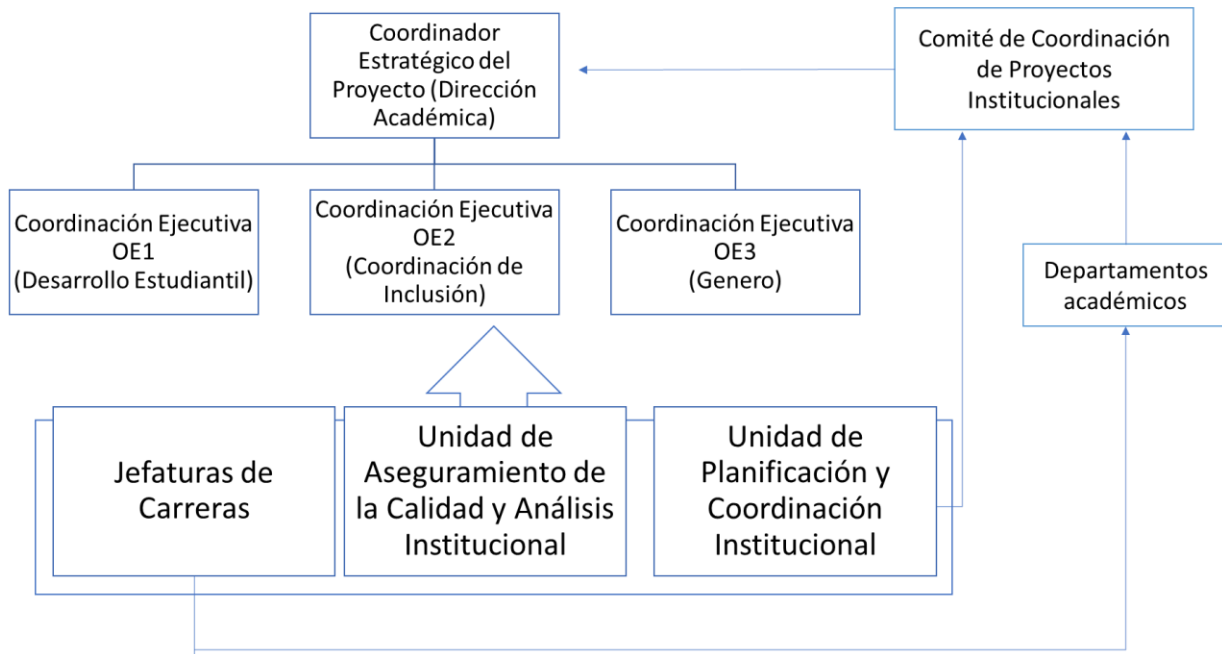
Coordinador Estratégico del Proyecto (Dirección Académica)

Comité de Coordinación de Proyectos Institucionales

Coordinación Ejecutiva OE1 (Desarrollo Estudiantil)

Coordinación Ejecutiva OE2 (Coordinación de Inclusión)

Coordinación Ejecutiva OE3 (Genero)

Departamentos académicos

Jefaturas de Carreras

Unidad de Aseguramiento de la Calidad y Análisis Institucional

Unidad de Planificación y Coordinación Institucional